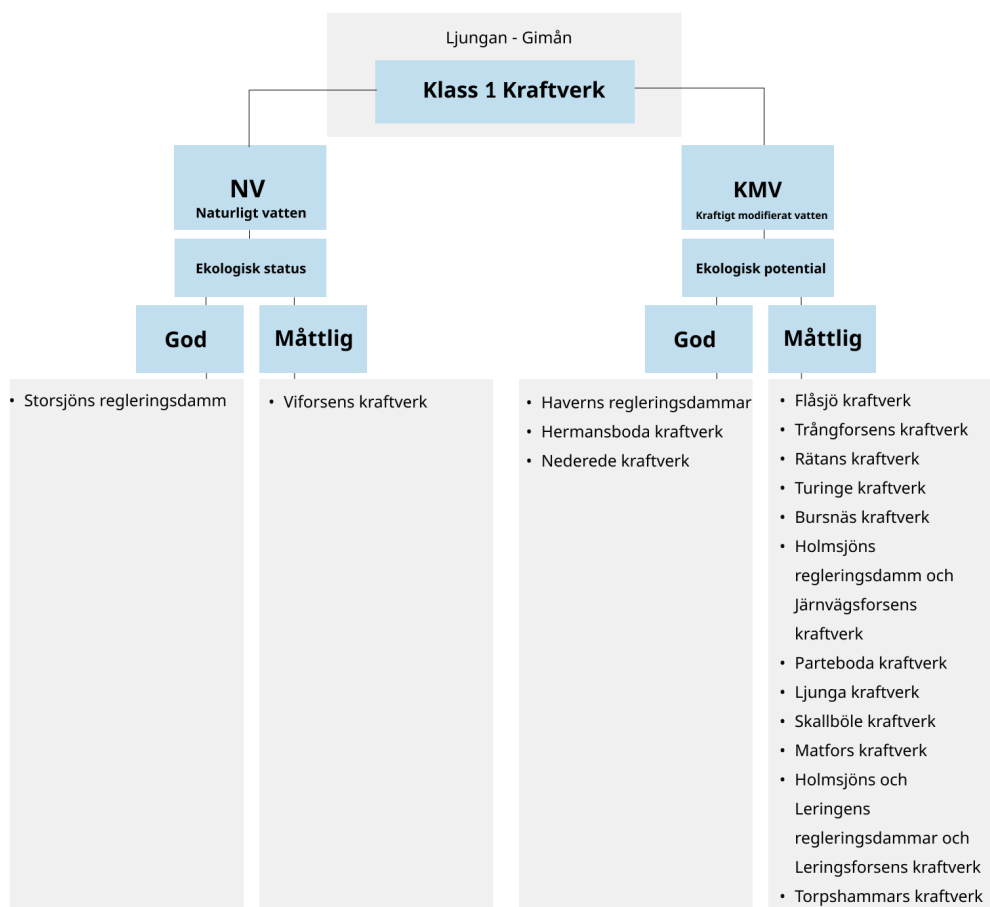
Ljungan - Gimån

Klass 1 Kraftverk

NV
Naturligt vatten

Ekologisk status

God

- Storsjöns regleringsdamm

Måttlig

- Viforsens kraftverk

KMV
Kraftigt modifierat vatten

Ekologisk potential

God

- Haverns regleringsdammar
- Hermansboda kraftverk
- Nederede kraftverk

Måttlig

- Flåsjö kraftverk
- Trångforsens kraftverk
- Rätans kraftverk
- Turinge kraftverk
- Bursnäs kraftverk
- Holmsjöns regleringsdamm och Järnvägsforsens kraftverk
- Parteboda kraftverk
- Ljunga kraftverk
- Skallböle kraftverk
- Matfors kraftverk
- Holmsjöns och Leringens regleringsdammar och Leringsforsens kraftverk
- Torpshammars kraftverk